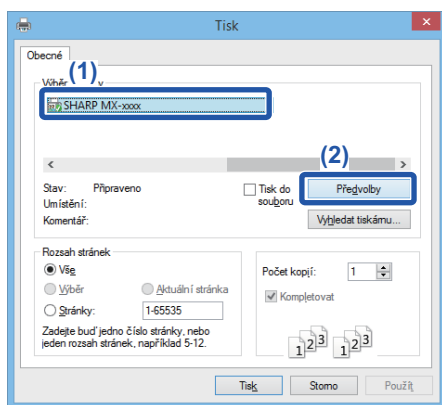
Tisk

Obecné

Výběr (1)

SHARP MX-xxxx

(2)

Stav: Připraveno
Umístění:
Komentář:

Tisk do souboru

Předvolby

Vyhledat tiskárnu...

Rozsah stránek
Vše
Výběr
Aktuální stránka
Stránky: 1-65535
Zadejte buď jedno číslo stránky, nebo jeden rozsah stránek, například 5-12.

Počet kopií: 1
Kompletovat

1 2 3
1 2 3

Tisk
Storno
Použít